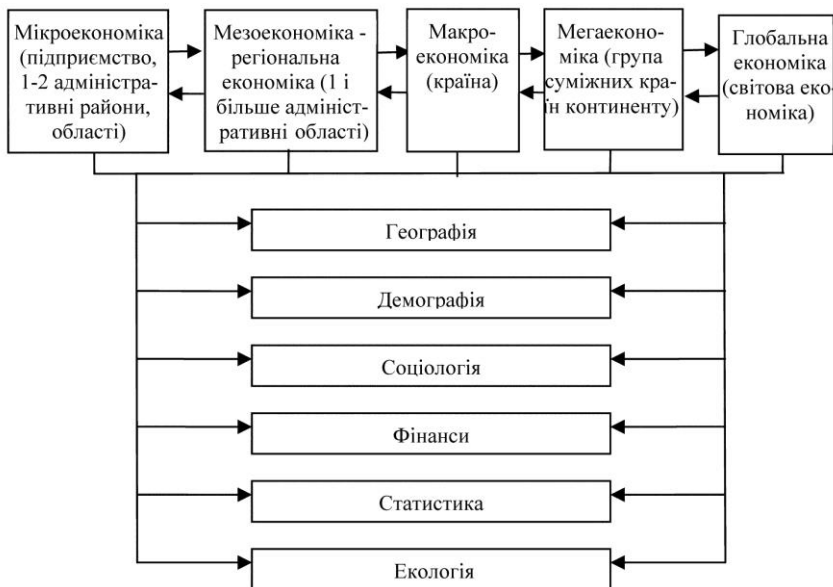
Мікроекономіка (підприємство, 1-2 адміністративні райони, області)

Мезоекономіка - регіональна економіка (1 і більше адміністративні області)

Макроекономіка (країна)

Мегаекономіка (група суміжних країн континенту)

Глобальна економіка (світова економіка)

Географія

Демографія

Соціологія

Фінанси

Статистика

Екологія